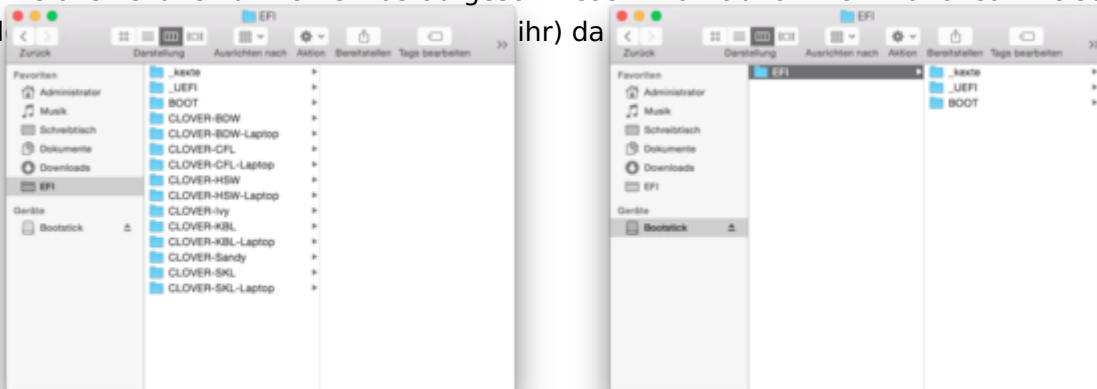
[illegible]
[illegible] ihr) da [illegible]

EFI
Zurück
Darstellung
Ausrichten nach
Aktion
Bereitstellen
Tags bearbeiten
Favoriten
Administrator
Musik
Schreibtisch
Dokumente
Downloads
EFI
Geräte
Bootstick
_kexte
_UEFI
BOOT
CLOVER-BDW
CLOVER-BDW-Laptop
CLOVER-CFL
CLOVER-CFL-Laptop
CLOVER-HSW
CLOVER-HSW-Laptop
CLOVER-Ivy
CLOVER-KBL
CLOVER-KBL-Laptop
CLOVER-Sandy
CLOVER-SKL
CLOVER-SKL-Laptop

EFI
Zurück
Darstellung
Ausrichten nach
Aktion
Bereitstellen
Tags bearbeiten
Favoriten
Administrator
Musik
Schreibtisch
Dokumente
Downloads
EFI
Geräte
Bootstick
EFI
_kexte
_UEFI
BOOT